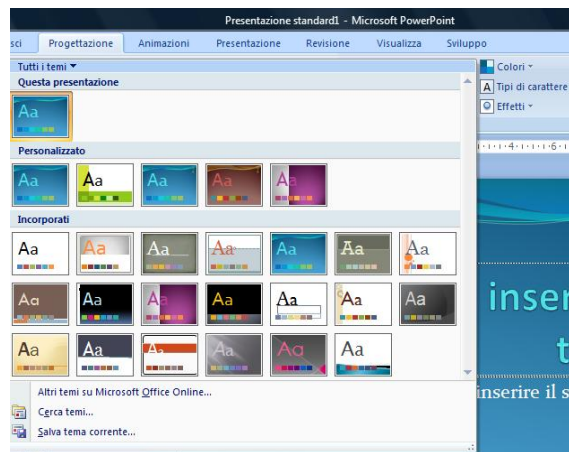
Presentazione standard1 - Microsoft PowerPoint

sci Progettazione Animazioni Presentazione Revisione Visualizza Sviluppo

Tutti i temi ▾

Questa presentazione

Aa

Personalizzato

Aa Aa Aa Aa Aa

Incorporati

Aa Aa Aa Aa Aa Aa Aa
Aa Aa Aa Aa Aa Aa Aa
Aa Aa Aa Aa Aa Aa

Altri temi su Microsoft Office Online...
Cerca temi...
Salva tema corrente...

Colori ▾
Tipi di carattere
Effetti ▾

inser
t
inserire il s